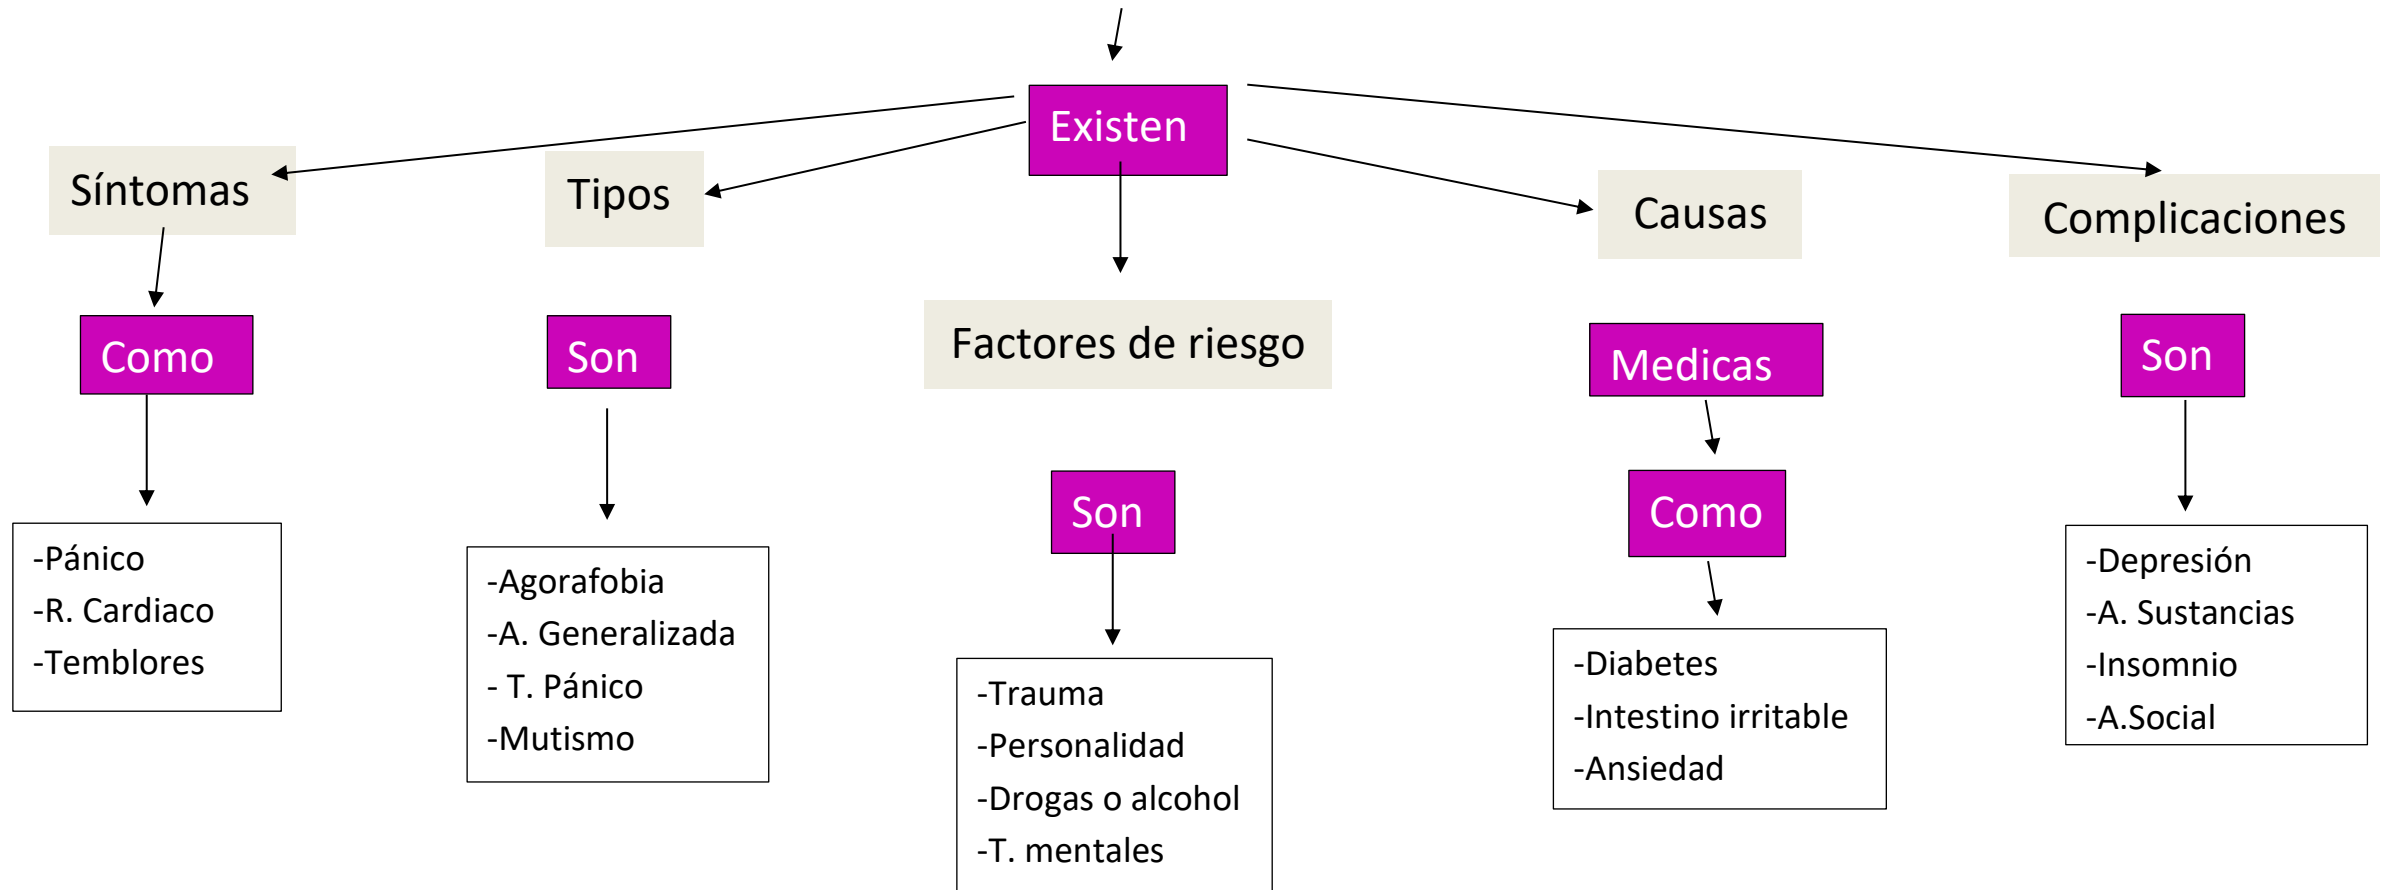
Existen

Síntomas

Como

-Pánico
-R. Cardiaco
-Temblores

Tipos

Son

-Agorafobia
-A. Generalizada
- T. Pánico
-Mutismo

Factores de riesgo

Son

-Trauma
-Personalidad
-Drogas o alcohol
-T. mentales

Causas

Medicas

Como

-Diabetes
-Intestino irritable
-Ansiedad

Complicaciones

Son

-Depresión
-A. Sustancias
-Insomnio
-A.Social